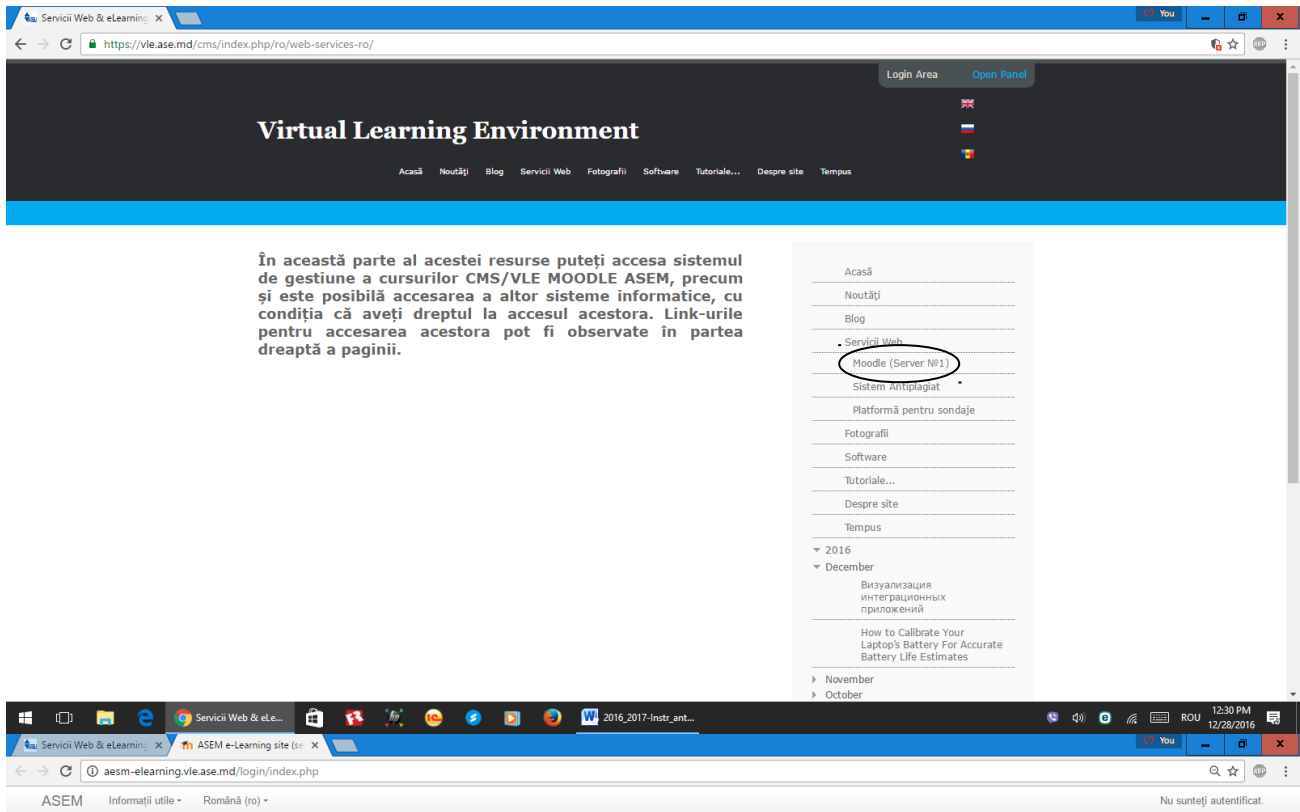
Servicii Web & eLearning ×

You

https://vle.ase.md/cms/index.php/ro/web-services-ro/

Login Area Open Panel

Virtual Learning Environment

Acasă Noutăți Blog Servicii Web Fotografii Software Tutoriale... Despre site Tempus

În această parte al acestei resurse puteți accesa sistemul de gestiune a cursurilor CMS/VLE MOODLE ASEM, precum și este posibilă accesarea a altor sisteme informatice, cu condiția că aveți dreptul la accesul acestora. Link-urile pentru accesarea acestora pot fi observate în partea dreaptă a paginii.

Acasă
Noutăți
Blog
Servicii Web
Moodle (Server №1)
Sistem Antiplagiat
Platformă pentru sondaje
Fotografii
Software
Tutoriale...
Despre site
Tempus

2016
December
Визуализация интеграционных приложений
How to Calibrate Your Laptop's Battery For Accurate Battery Life Estimates
November
October

Servicii Web & eL...
2016_2017-Instr_ant...
ROU 12:30 PM 12/28/2016

Servicii Web & eLearning × ASEM e-Learning site (se ×

You

aesm-elearning.vle.ase.md/login/index.php

ASEM Informații utile ▾ Română (ro) ▾ Nu sunteți autentificat.